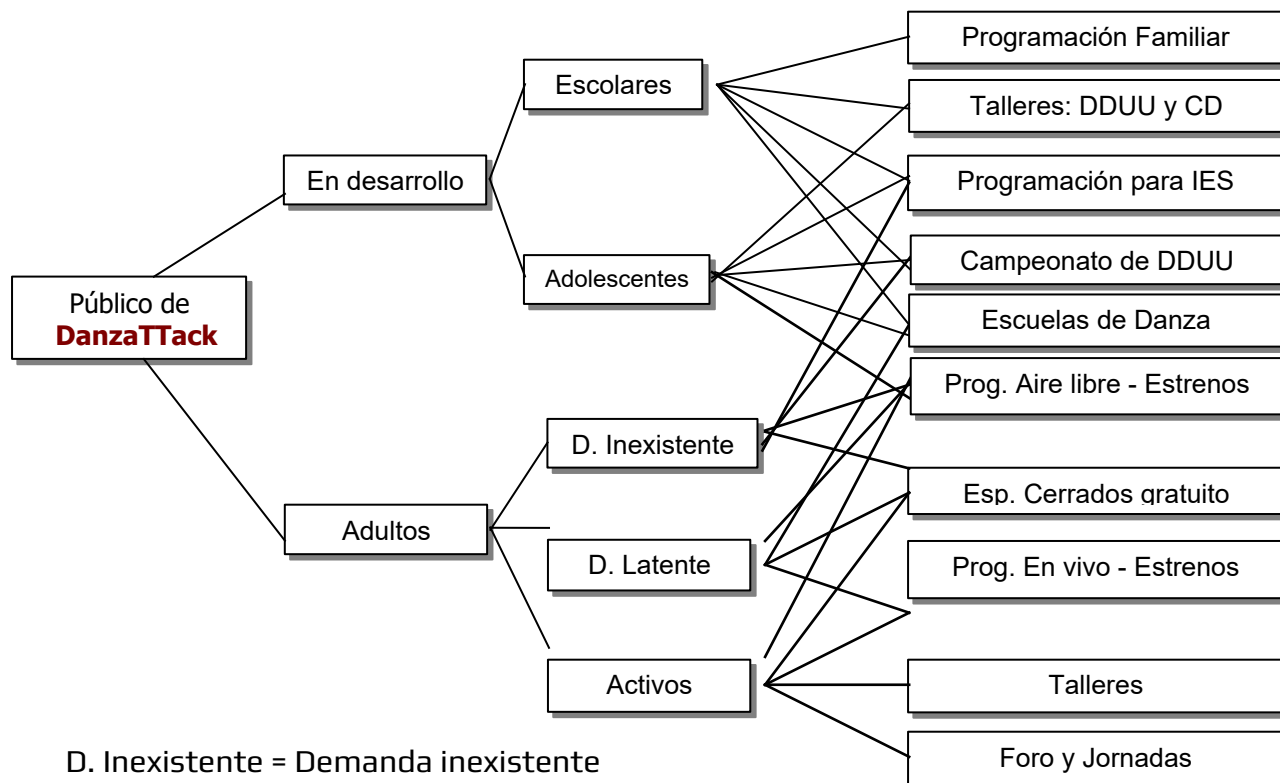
Público de DanzaTTack

En desarrollo

Escolares

Adolescentes

Adultos

D. Inexistente

D. Latente

Activos

Programación Familiar

Talleres: DDUU y CD

Programación para IES

Campeonato de DDUU

Escuelas de Danza

Prog. Aire libre - Estrenos

Esp. Cerrados gratuito

Prog. En vivo - Estrenos

Talleres

Foro y Jornadas

D. Inexistente = Demanda inexistente